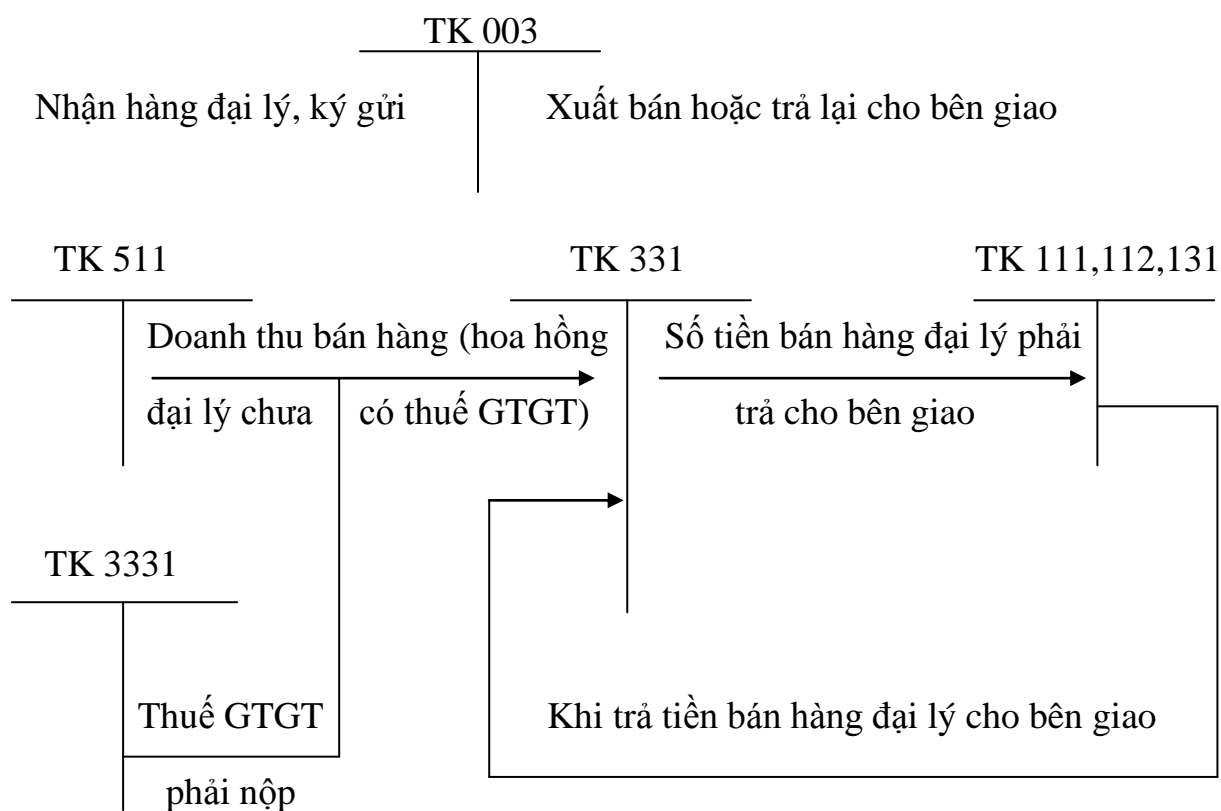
TK 003

Nhận hàng đại lý, ký gửi

Xuất bán hoặc trả lại cho bên giao

TK 511

TK 331

TK 111,112,131

Doanh thu bán hàng (hoa hồng

đại lý chưa

có thuế GTGT)

Số tiền bán hàng đại lý phải

trả cho bên giao

TK 3331

Thuế GTGT

phải nộp

Khi trả tiền bán hàng đại lý cho bên giao